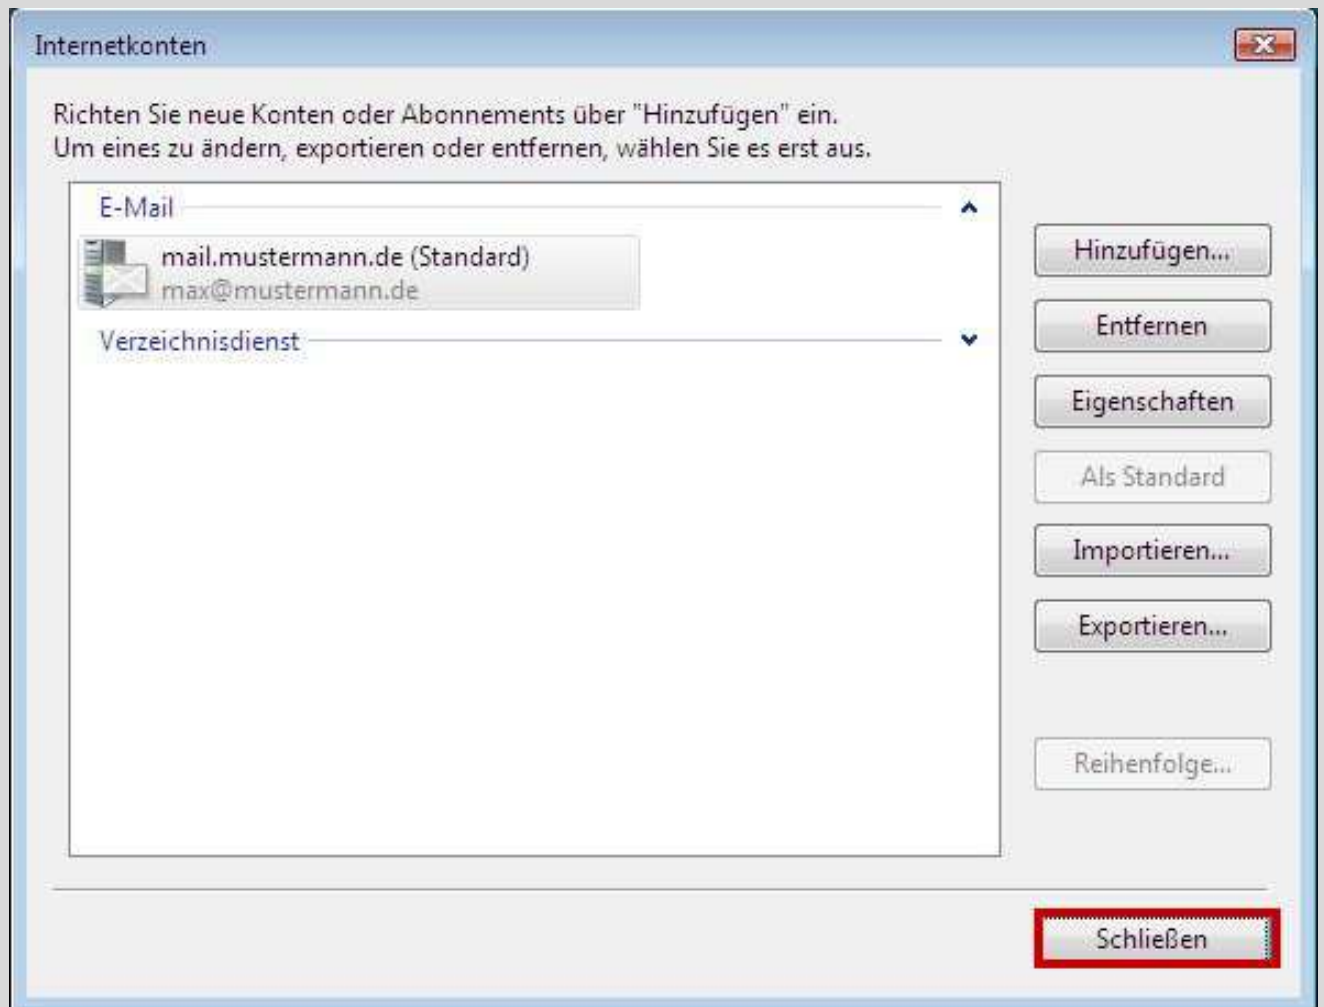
Internetkonten

Richten Sie neue Konten oder Abonnements über "Hinzufügen" ein.
Um eines zu ändern, exportieren oder entfernen, wählen Sie es erst aus.

E-Mail

mail.mustermann.de (Standard)
max@mustermann.de

Verzeichnisdienst

Hinzufügen...
Entfernen
Eigenschaften
Als Standard
Importieren...
Exportieren...
Reihenfolge...

Schließen